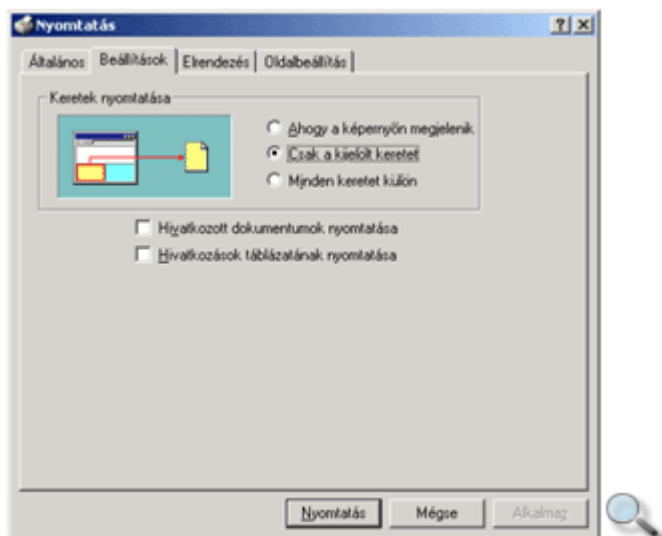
Nyomtatás

?| X

Általános | Beállítások | Elrendezés | Oldalbeállítás

Keretek nyomtatása

Ahogy a képernyőn megjelenik

Csak a kijelölt keretet

Minden keretet külön

Hivatkozott dokumentumok nyomtatása

Hivatkozások táblázatának nyomtatása

Nyomtatás | Mégse | Alkalmaz